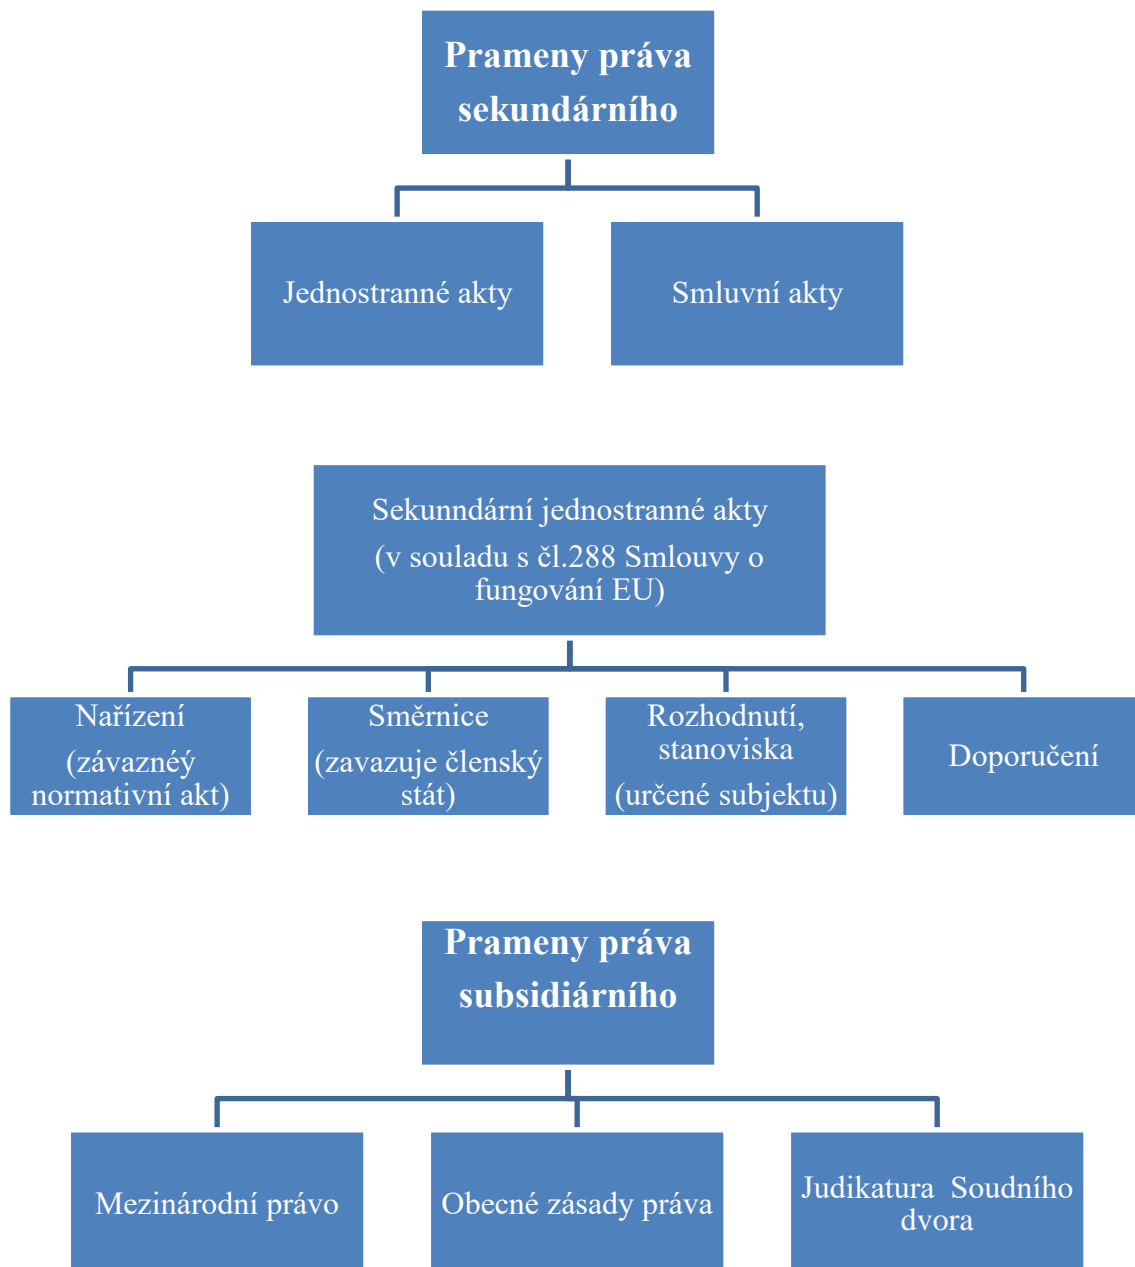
Prameny práva sekundárního

Jednostranné akty

Smluvní akty

Sekunndární jednostranné akty
(v souladu s čl.288 Smlouvy o fungování EU)

Nařízení
(závaznéý normativní akt)

Směrnice
(zavazuje členský stát)

Rozhodnutí, stanoviska
(určené subjektu)

Doporučení

Prameny práva subsidiárního

Mezinárodní právo

Obecné zásady práva

Judikatura Soudního dvora